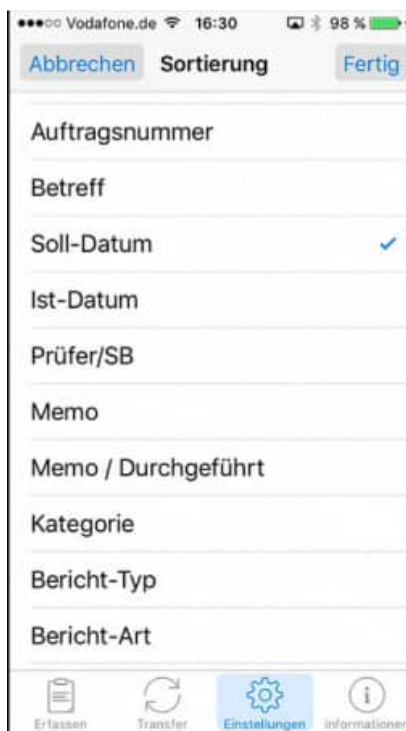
●●●○○ Vodafone.de 16:30 98 %

Abbrechen Sortierung Fertig

Auftragsnummer

Betreff

Soll-Datum ✓

Ist-Datum

Prüfer/SB

Memo

Memo / Durchgeführt

Kategorie

Bericht-Typ

Bericht-Art

Erfassen Transfer Einstellungen Informationen